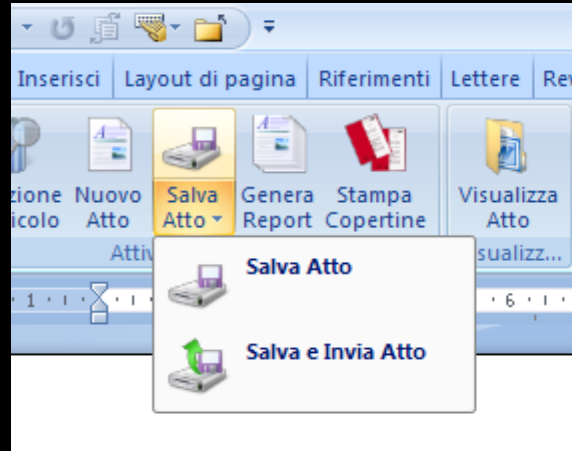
Inserisci | Layout di pagina | Riferimenti | Lettere | Re

zione icolo | Nuovo Atto | Salva Atto | Genera Report | Stampa Copertine | Visualizza Atto

Attiv | sualizz...

1 · · · 6

Salva Atto

Salva e Invia Atto